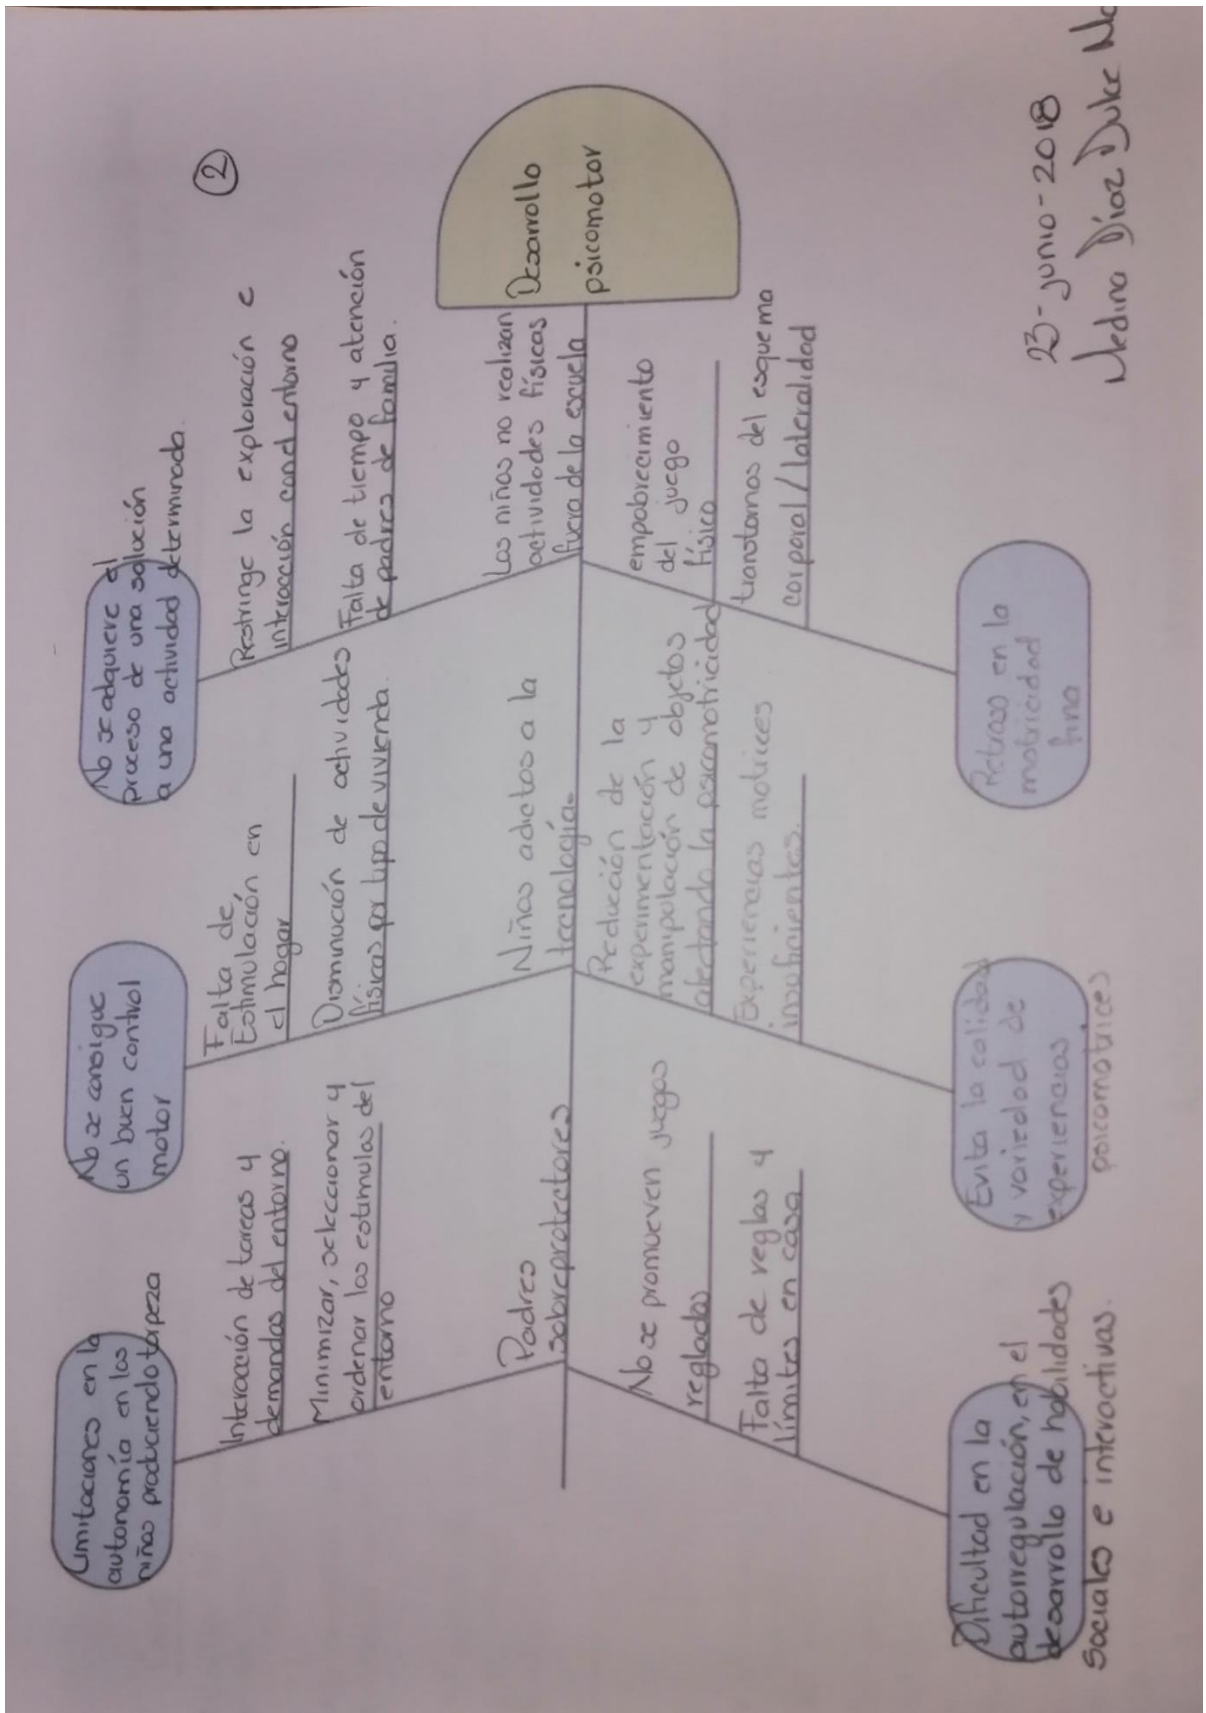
②

Desarrollo psicomotor

Limitaciones en la autonomía en los niños produciendo torpeza

Interacción de tareas y demandas del entorno.

Minimizar, seleccionar y ordenar los estímulos del entorno

No se consigue un buen control motor

Falta de Estimulación en el hogar

Disminución de actividades físicas por tipo de vivienda.

No se adquiere el proceso de una solución a una actividad determinada.

Restringe la exploración e interacción con el entorno

Falta de tiempo y atención de padres de familia.

Padres sobreprotectores

Niños adictos a la tecnología.

Los niños no realizan actividades físicas fuera de la escuela

Dificultad en la autorregulación, en el desarrollo de habilidades sociales e interactivas.

No se promueven juegos reglados

Falta de reglas y límites en casa

Evita la solidez y variedad de experiencias psicomotrices

Reducción de la experimentación y manipulación de objetos afectando la psicomotricidad

Experiencias motrices insuficientes.

Retraso en la motricidad fina

empobrecimiento del juego físico

trastornos del esquema corporal / lateralidad

23-junio-2018
Medina Díaz Dulce Ma